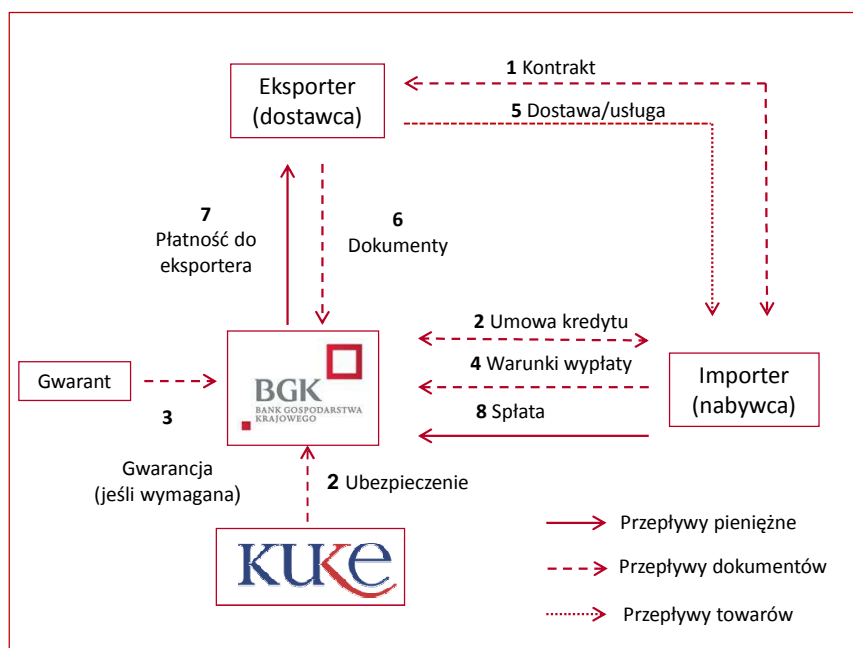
Eksporter (dostawca)

1 Kontrakt

5 Dostawa/usługa

7
Płatność do eksportera

6
Dokumenty

2 Umowa kredytu

4 Warunki wypłaty

8 Spłata

Gwarant

3

BGK
BANK GOSPODARSTWA KRAJOWEGO

Importer (nabywca)

Gwarancja (jeśli wymagana)

2 Ubezpieczenie

KUKE

Przepływy pieniężne

Przepływy dokumentów

Przepływy towarów